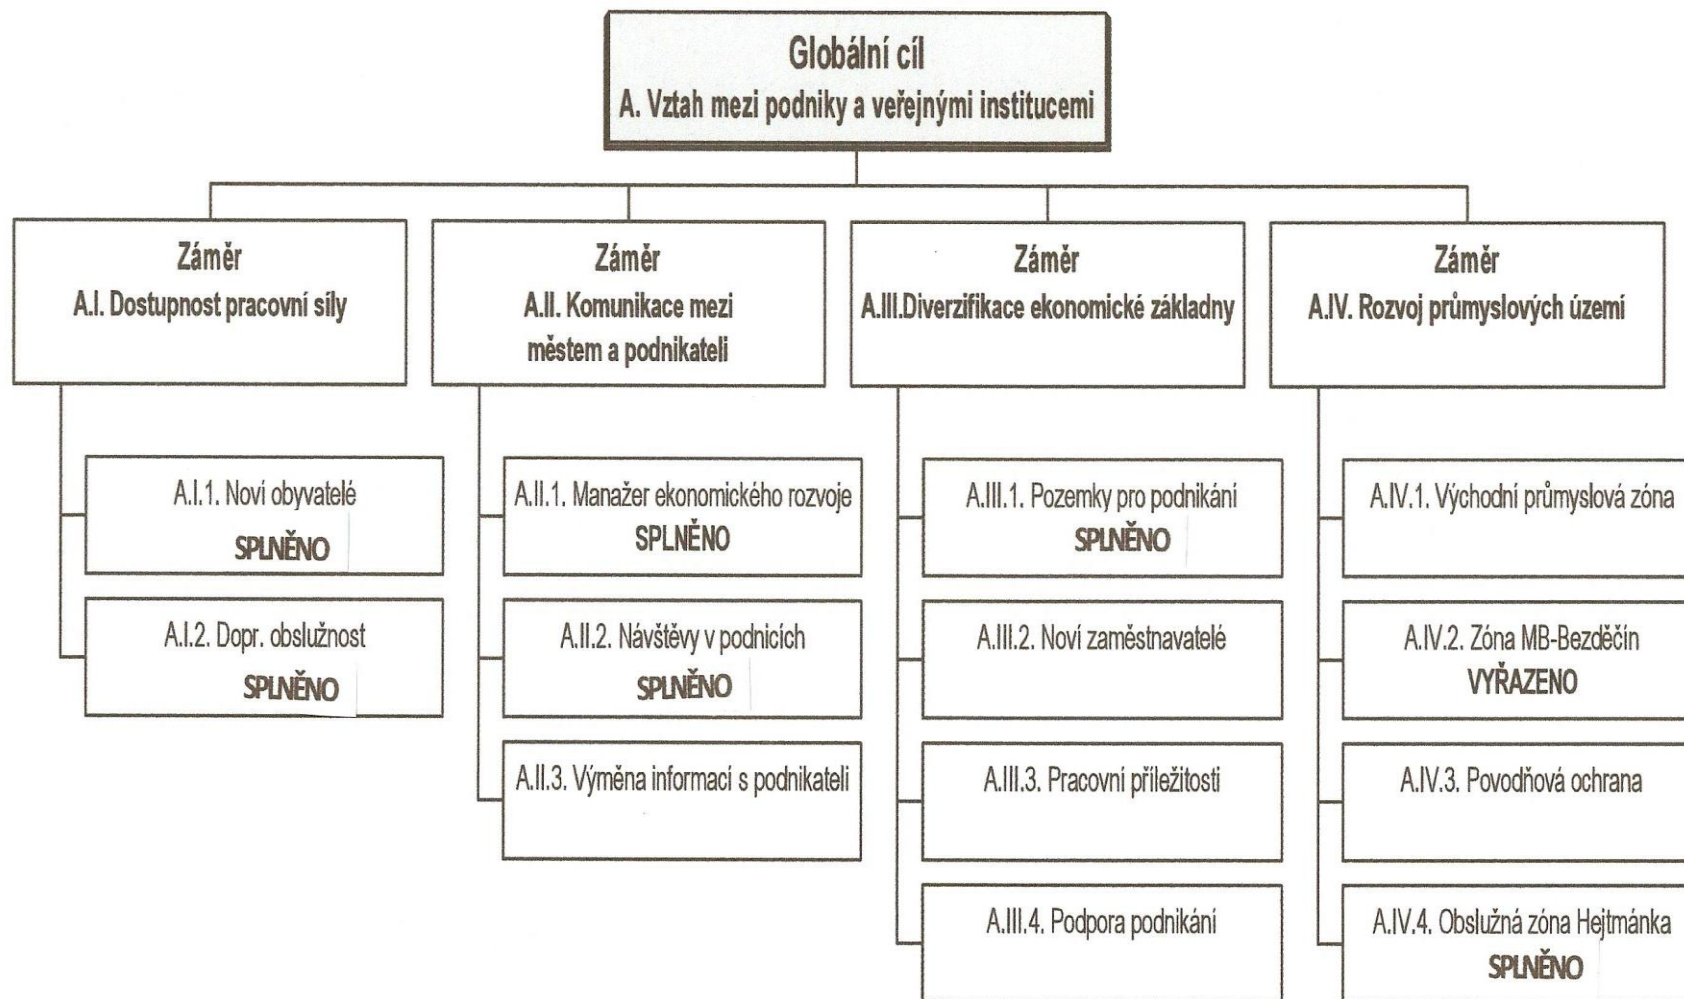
Globální cíl
A. Vztah mezi podniky a veřejnými institucemi

Záměr
A.I. Dostupnost pracovní síly

A.I.1. Noví obyvatelé
SPLNĚNO

A.I.2. Dopr. obslužnost
SPLNĚNO

Záměr
A.II. Komunikace mezi městem a podnikateli

A.II.1. Manažer ekonomického rozvoje
SPLNĚNO

A.II.2. Návštěvy v podnicích
SPLNĚNO

A.II.3. Výměna informací s podnikateli

Záměr
A.III.Diverzifikace ekonomické základny

A.III.1. Pozemky pro podnikání
SPLNĚNO

A.III.2. Noví zaměstnavatelé

A.III.3. Pracovní příležitosti

A.III.4. Podpora podnikání

Záměr
A.IV. Rozvoj průmyslových území

A.IV.1. Východní průmyslová zóna

A.IV.2. Zóna MB-Bezděčín
VYŘAZENO

A.IV.3. Povodňová ochrana

A.IV.4. Obslužná zóna Hejtmánka
SPLNĚNO